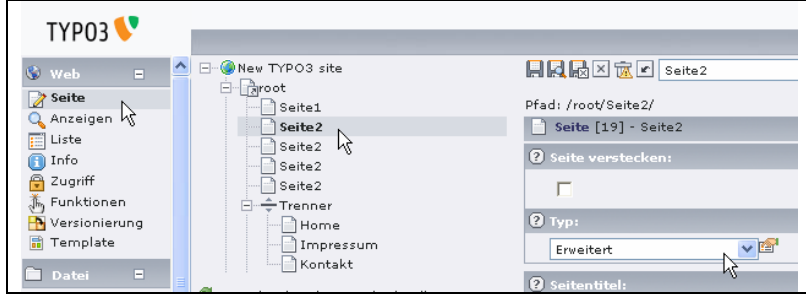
TYPO3

Web
Seite
Anzeigen
Liste
Info
Zugriff
Funktionen
Versionierung
Template
Datei

New TYPO3 site
root
Seite1
Seite2
Seite2
Seite2
Seite2
Trenner
Home
Impressum
Kontakt

Seite2
Pfad: /root/Seite2/
Seite [19] - Seite2
Seite verstecken:
Typ:
Erweitert
Seitentitel: